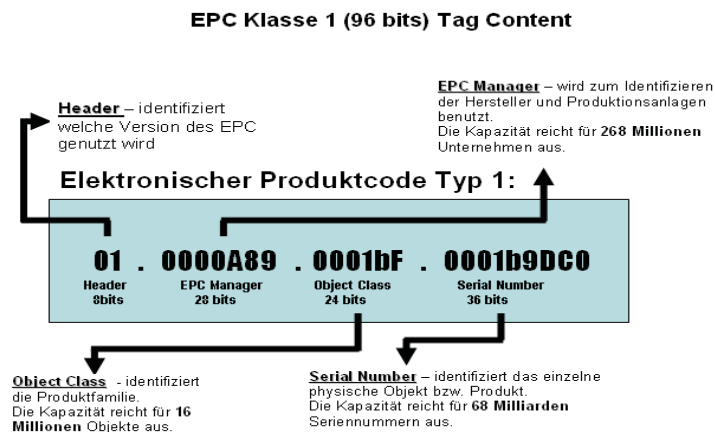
EPC Klasse 1 (96 bits) Tag Content

Header – identifiziert welche Version des EPC genutzt wird

EPC Manager – wird zum Identifizieren der Hersteller und Produktionsanlagen benutzt.
Die Kapazität reicht für 268 Millionen Unternehmen aus.

Elektronischer Produktcode Typ 1:

01 . 0000A89 . 0001bF . 0001b9DC0

Header
8bits

EPC Manager
28 bits

Object Class
24 bits

Serial Number
36 bits

Object Class - identifiziert die Produktfamilie.
Die Kapazität reicht für 16 Millionen Objekte aus.

Serial Number – identifiziert das einzelne physische Objekt bzw. Produkt.
Die Kapazität reicht für 68 Milliarden Seriennummern aus.